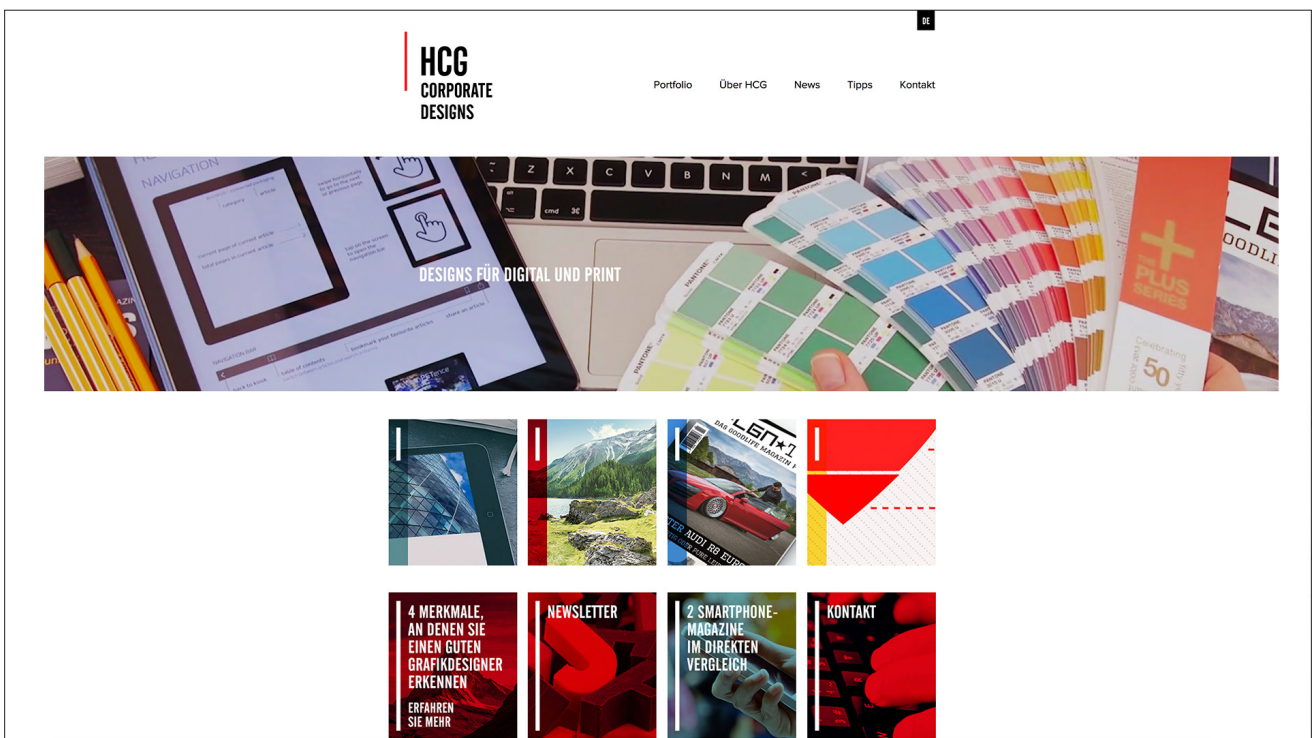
DE

HCG
CORPORATE
DESIGNS

Portfolio Über HCG News Tipps Kontakt

DESIGNS FÜR DIGITAL UND PRINT

4 MERKMALE, AN DENEN SIE EINEN GUTEN GRAFIKDESIGNER ERKENNEN

ERFAHREN SIE MEHR

NEWSLETTER

2 SMARTPHONE-MAGAZINE IM DIREKTEN VERGLEICH

KONTAKT